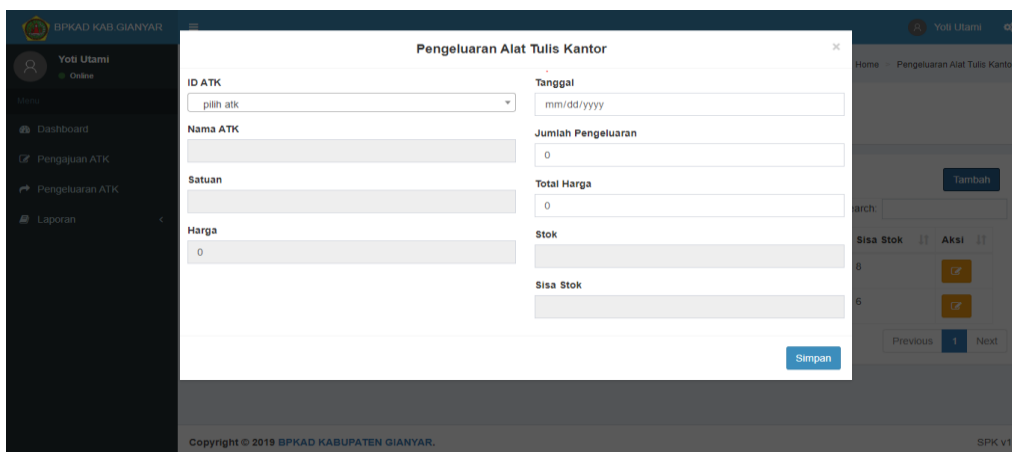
BPKAD KAB GIANYAR

Yoti Utami

Yoti Utami
Online

Menu

Dashboard

Pengajuan ATK

Pengeluaran ATK

Laporan

Home > Pengeluaran Alat Tulis Kantor

Tambah

arch:

| Sisa Stok | Aksi |
|---|---|
| 8 | |
| 6 | |

Previous 1 Next

Pengeluaran Alat Tulis Kantor

×

ID ATK

pilih atk

Nama ATK

Satuan

Harga

0

Tanggal

mm/dd/yyyy

Jumlah Pengeluaran

0

Total Harga

0

Stok

Sisa Stok

Simpan

Copyright © 2019 BPKAD KABUPATEN GIANYAR.

SPK v1